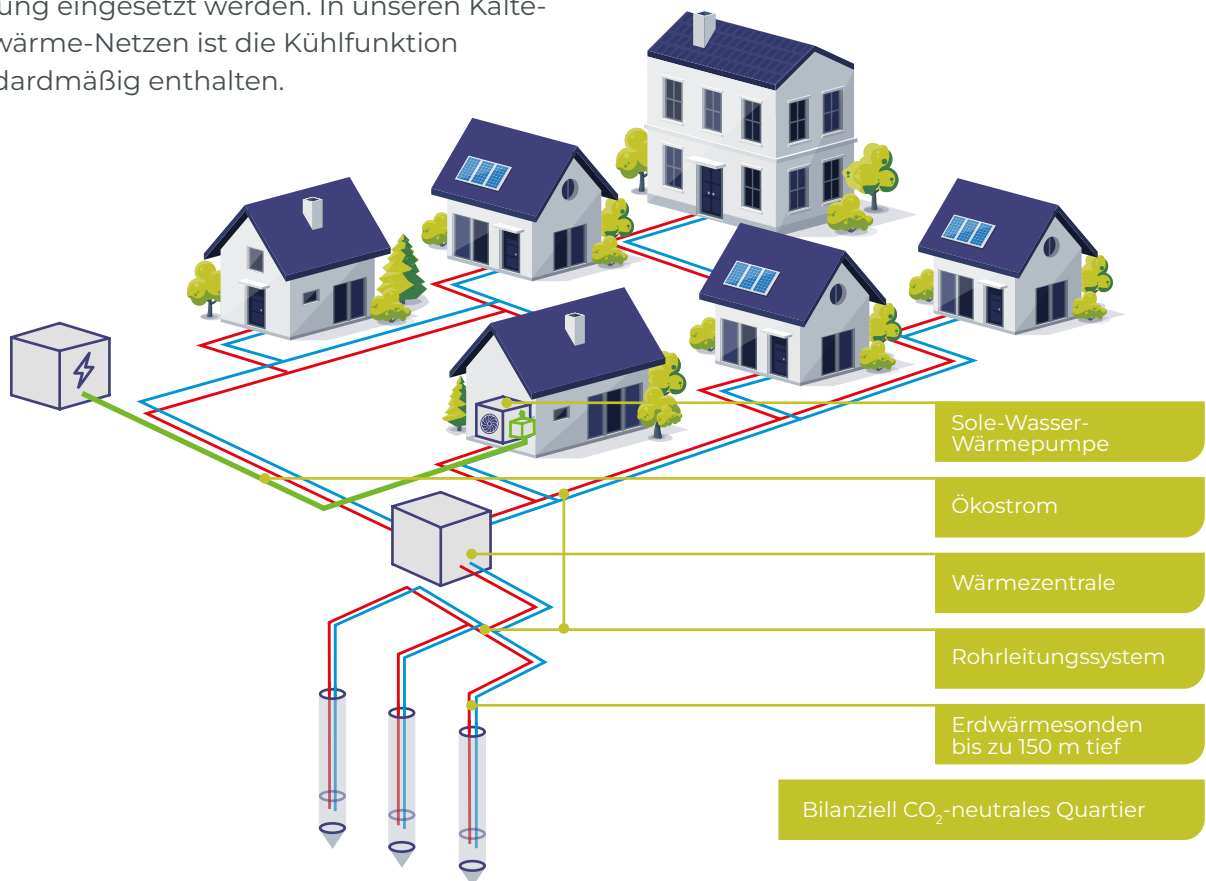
ung eingesetzt werden. In unseren Kalte-
värme-Netzen ist die Kühlfunktion
dardmäßig enthalten.

Sole-Wasser-Wärmepumpe

Ökostrom

Wärmezentrale

Rohrleitungssystem

Erdwärmesonden bis zu 150 m tief

Bilanziell $CO_2$-neutrales Quartier